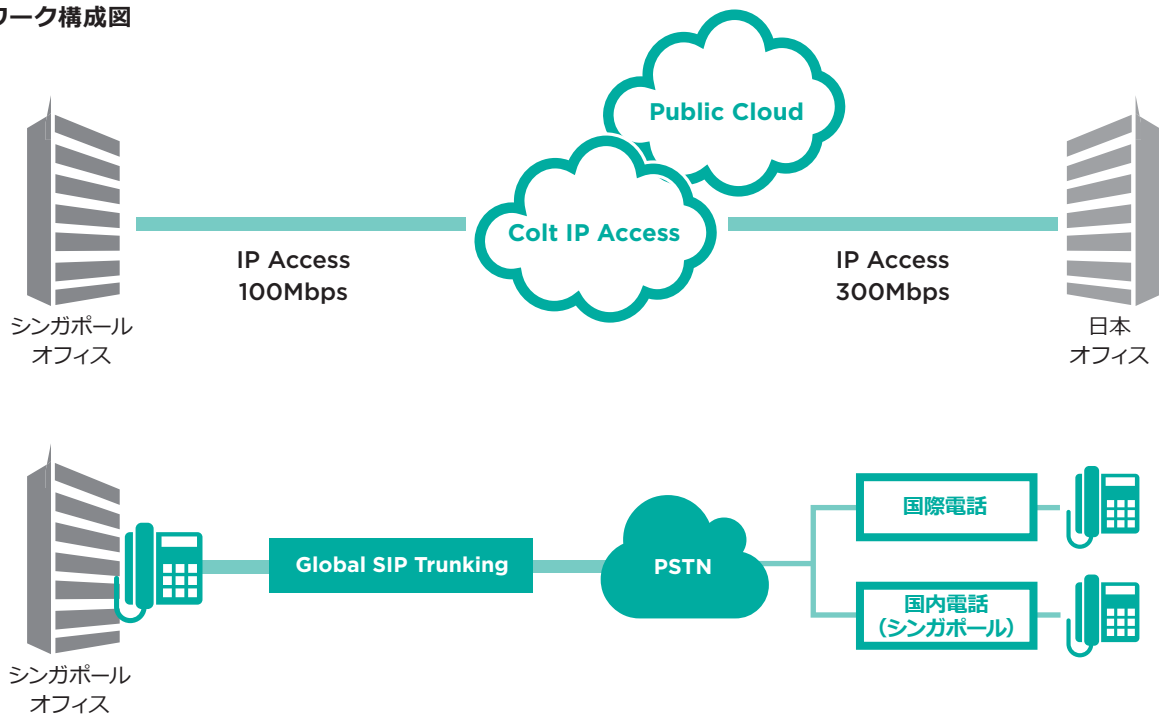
ワーク構成図

Public Cloud

Colt IP Access

IP Access
100Mbps

IP Access
300Mbps

シンガポール
オフィス

日本
オフィス

Global SIP Trunking

PSTN

国際電話

国内電話
（シンガポール）

シンガポール
オフィス